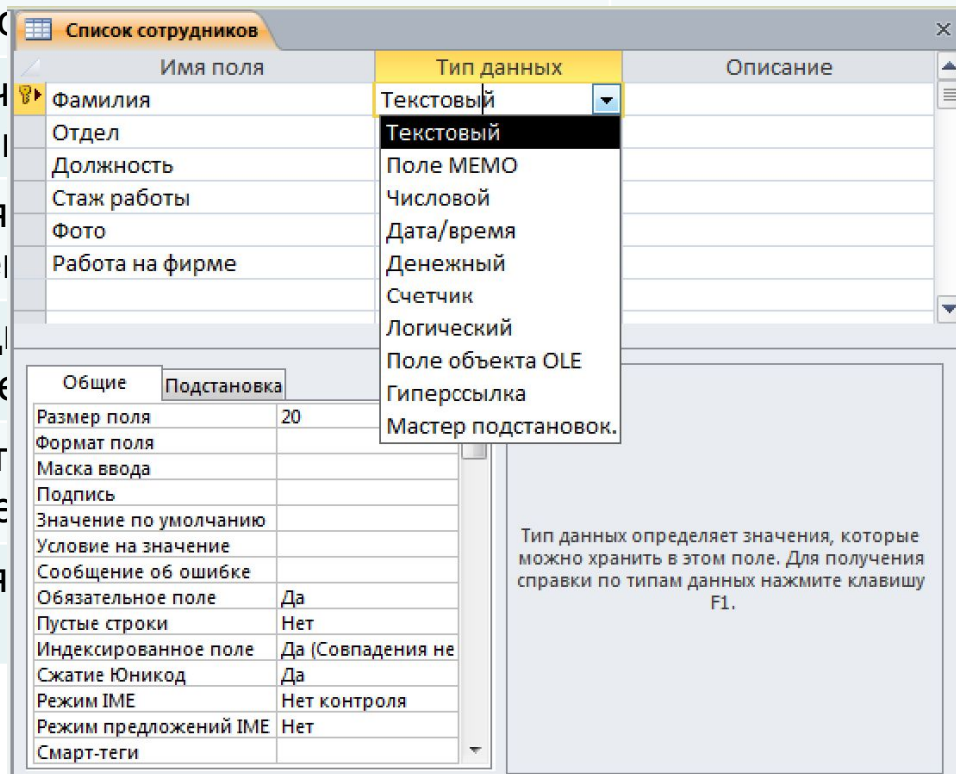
Список сотрудников

| Имя поля | Тип данных | Описание |
|---|---|---|
| Фамилия | Текстовый | |
| Отдел | | |
| Должность | | |
| Стаж работы | | |
| Фото | | |
| Работа на фирме | | |

Текстовый
Поле МЕМО
Числовой
Дата/время
Денежный
Счетчик
Логический
Поле объекта OLE
Гиперссылка
Мастер подстановок.

Общие | Подстановка

| | |
|---|---|
| Размер поля | 20 |
| Формат поля | |
| Маска ввода | |
| Подпись | |
| Значение по умолчанию | |
| Условие на значение | |
| Сообщение об ошибке | |
| Обязательное поле | Да |
| Пустые строки | Нет |
| Индексированное поле | Да (Совпадения не |
| Сжатие Юникод | Да |
| Режим IME | Нет контроля |
| Режим предложений IME | Нет |
| Смарт-теги | |

Тип данных определяет значения, которые можно хранить в этом поле. Для получения справки по типам данных нажмите клавишу F1.